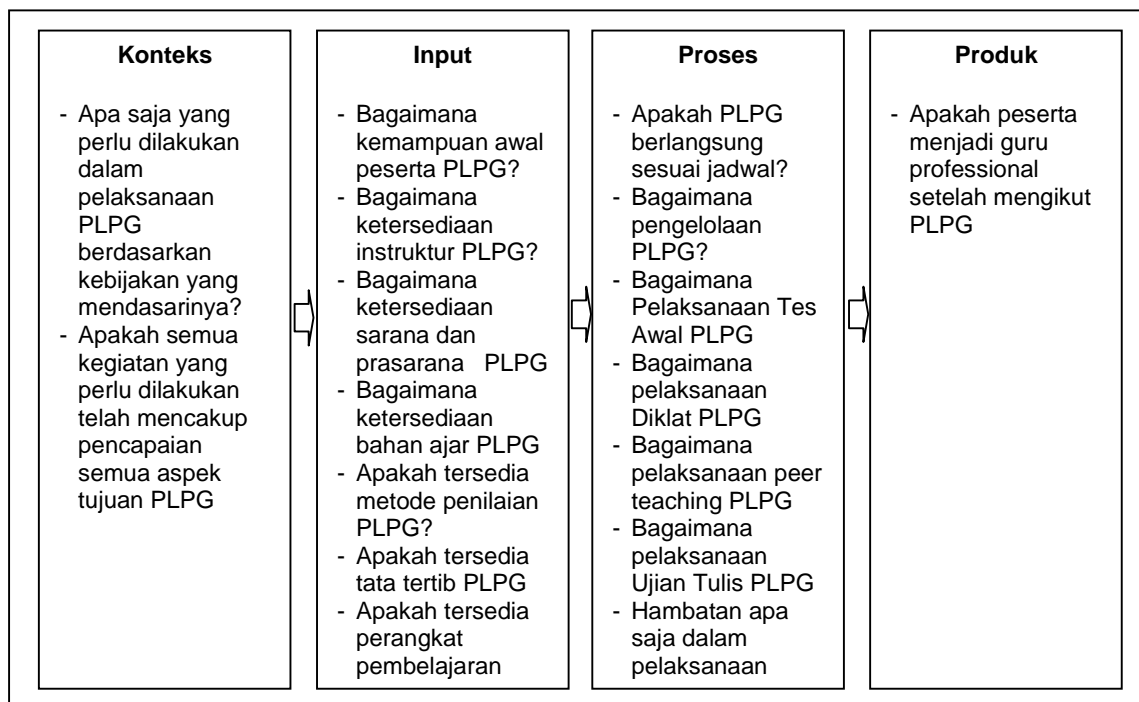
**Konteks**

- Apa saja yang perlu dilakukan dalam pelaksanaan PLPG berdasarkan kebijakan yang mendasarinya?
- Apakah semua kegiatan yang perlu dilakukan telah mencakup pencapaian semua aspek tujuan PLPG

**Input**

- Bagaimana kemampuan awal peserta PLPG?
- Bagaimana ketersediaan instruktur PLPG?
- Bagaimana ketersediaan sarana dan prasarana PLPG
- Bagaimana ketersediaan bahan ajar PLPG
- Apakah tersedia metode penilaian PLPG?
- Apakah tersedia tata tertib PLPG
- Apakah tersedia perangkat pembelajaran

**Proses**

- Apakah PLPG berlangsung sesuai jadwal?
- Bagaimana pengelolaan PLPG?
- Bagaimana Pelaksanaan Tes Awal PLPG
- Bagaimana pelaksanaan Diklat PLPG
- Bagaimana pelaksanaan peer teaching PLPG
- Bagaimana pelaksanaan Ujian Tulis PLPG
- Hambatan apa saja dalam pelaksanaan

**Produk**

- Apakah peserta menjadi guru professional setelah mengikut PLPG